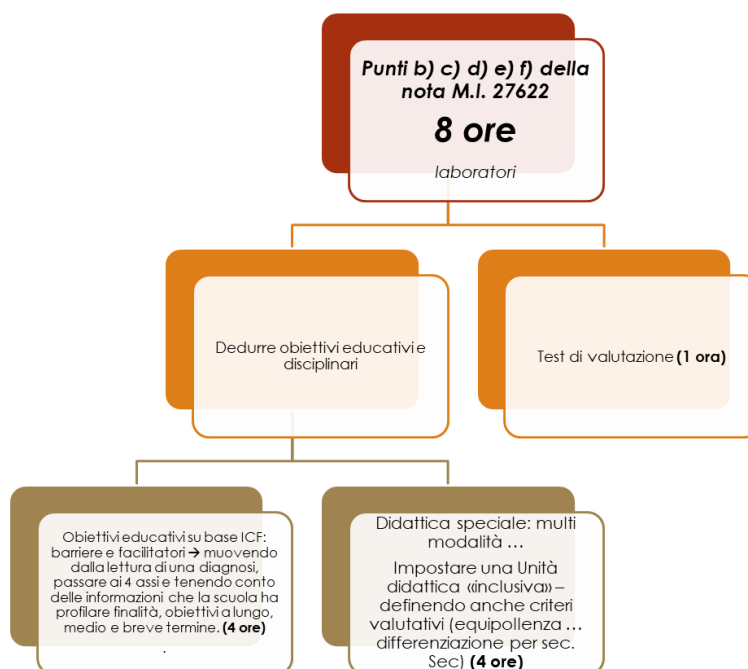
Punti b) c) d) e) f) della nota M.I. 27622

8 ore

laboratori

Dedurre obiettivi educativi e disciplinari

Test di valutazione (1 ora)

Obiettivi educativi su base ICF: barriere e facilitatori → muovendo dalla lettura di una diagnosi, passare ai 4 assi e tenendo conto delle informazioni che la scuola ha profilare finalità, obiettivi a lungo, medio e breve termine. (4 ore)

.

Didattica speciale: multi modalità …

Impostare una Unità didattica «inclusiva» – definendo anche criteri valutativi (equipollenza … differenziazione per sec. Sec) (4 ore)